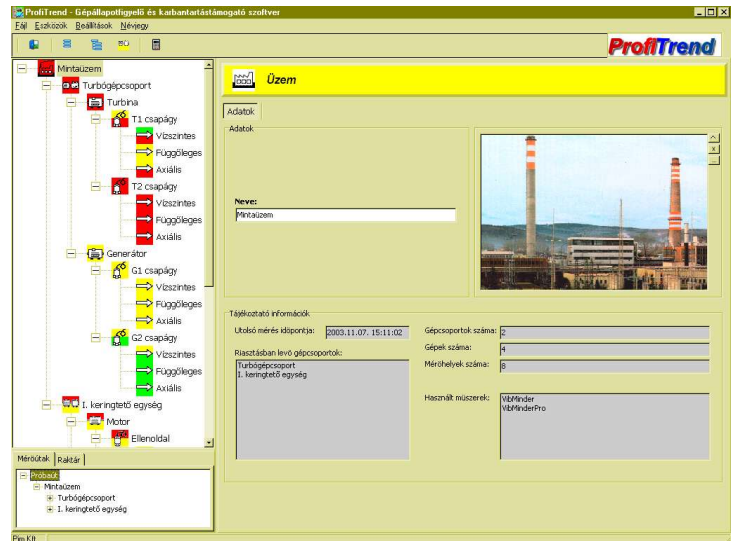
ProfiTrend - Gépállapotfigyelő és karbantartástámogató szoftver

Fájl Eszközök Beállítások Névjegy

ProfiTrend

Mintaüzem
Turbógépcsoport
Turbina
T1 csapágy
Vízszintes
Függőleges
Axiális
T2 csapágy
Vízszintes
Függőleges
Axiális
Generátor
G1 csapágy
Vízszintes
Függőleges
Axiális
G2 csapágy
Vízszintes
Függőleges
Axiális
I. keringtető egység
Motor
Ellenoldal

Mérőutak | Raktár

Próbaút
Mintaüzem
Turbógépcsoport
I. keringtető egység

Üzem

Adatok

Adatok

Neve:
Mintaüzem

Tájékoztató információk

Utolsó mérés időpontja: 2003.11.07. 15:11:02

Riasztásban levő gépcsoportok:
Turbógépcsoport
I. keringtető egység

Gépcsoportok száma: 2
Gépek száma: 4
Mérőhelyek száma: 8

Használt műszerek:
VibMinder
VibMinderPro

Pim Kft.